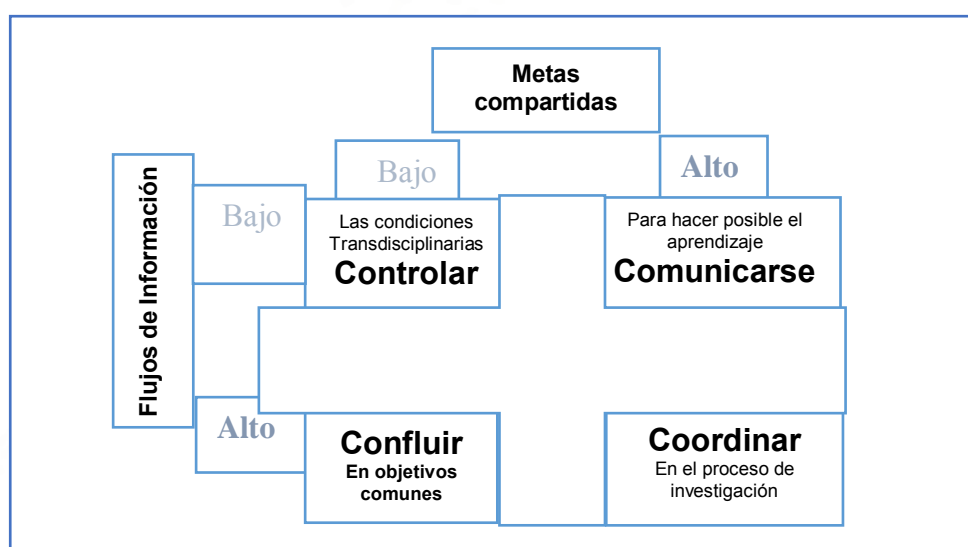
Metas compartidas

Bajo

Alto

Flujos de Información

Bajo

Las condiciones Transdisciplinarias
Controlar

Para hacer posible el aprendizaje
Comunicarse

Alto

Confluir
En objetivos comunes

Coordinar
En el proceso de investigación